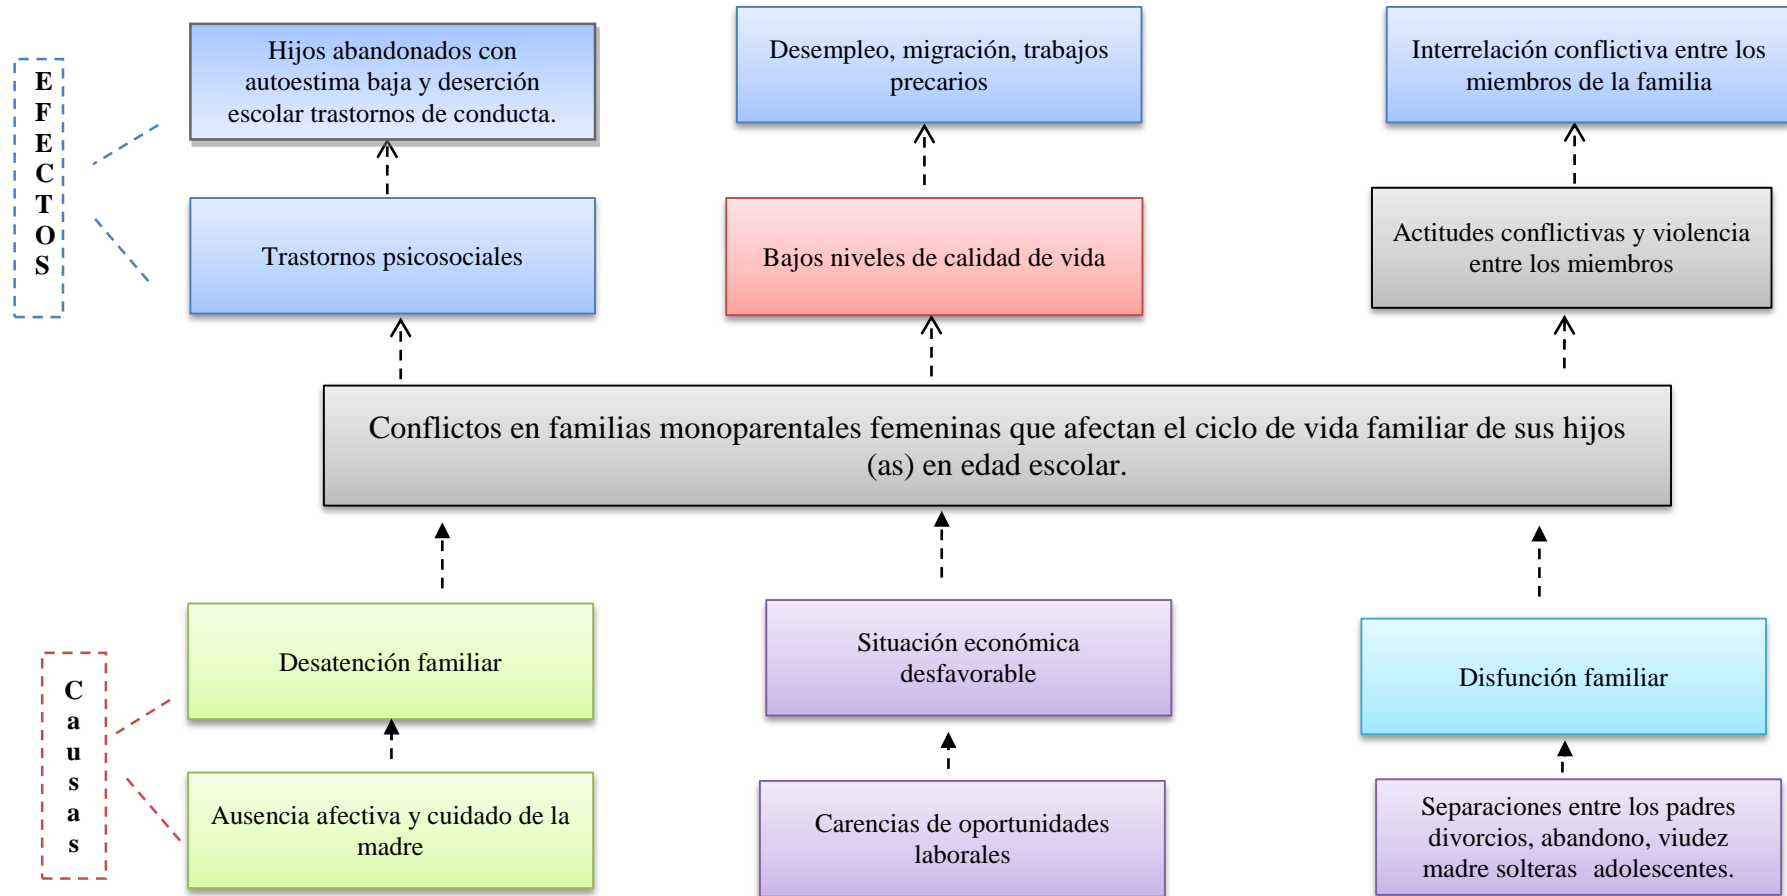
EFECTOS

Hijos abandonados con autoestima baja y deserción escolar trastornos de conducta.

Desempleo, migración, trabajos precarios

Interrelación conflictiva entre los miembros de la familia

Trastornos psicosociales

Bajos niveles de calidad de vida

Actitudes conflictivas y violencia entre los miembros

Conflictos en familias monoparentales femeninas que afectan el ciclo de vida familiar de sus hijos (as) en edad escolar.

Causas

Desatención familiar

Situación económica desfavorable

Disfunción familiar

Ausencia afectiva y cuidado de la madre

Carencias de oportunidades laborales

Separaciones entre los padres divorcios, abandono, viudez madre solteras adolescentes.